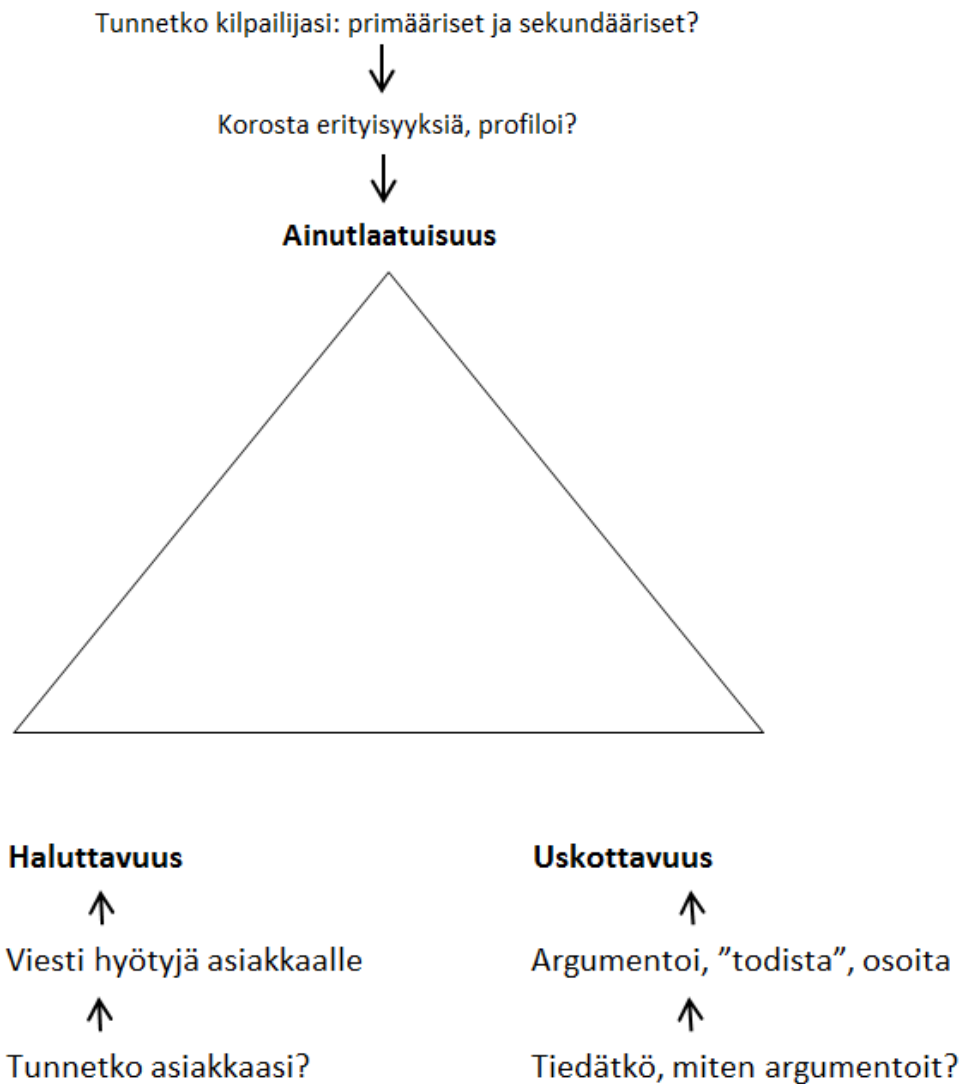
Tunnetko kilpailijasi: primääriset ja sekundääriset?

Korosta erityisyyksiä, profiloi?

**Ainutlaatuisuus**

**Haluttavuus**

Viesti hyötyjä asiakkaalle

Tunnetko asiakkaasi?

**Uskottavuus**

Argumentoi, ”todista”, osoita

Tiedätkö, miten argumentoit?